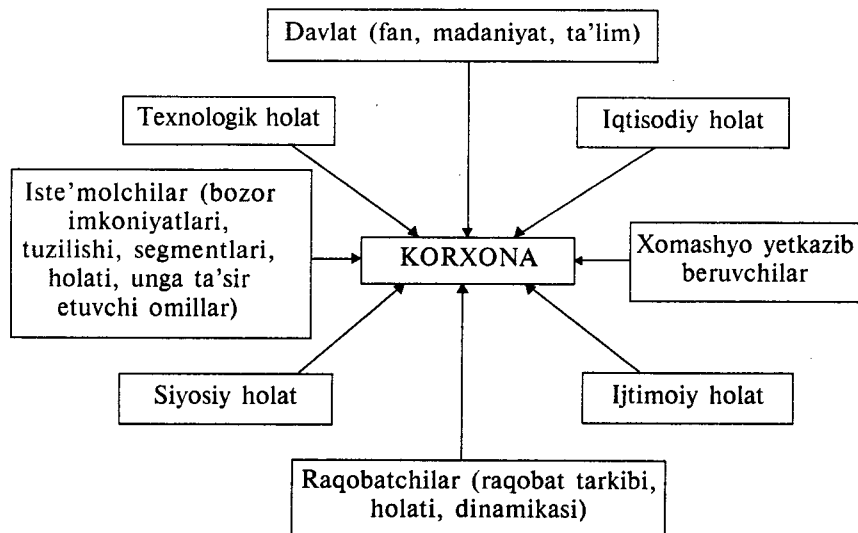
Davlat (fan, madaniyat, ta'lim)

Texnologik holat

Iqtisodiy holat

Iste'molchilar (bozor imkoniyatlari, tuzilishi, segmentlari, holati, unga ta'sir etuvchi omillar)

KORXONA

Xomashyo yetkazib beruvchilar

Siyosiy holat

Ijtimoiy holat

Raqobatchilar (raqobat tarkibi, holati, dinamikasi)